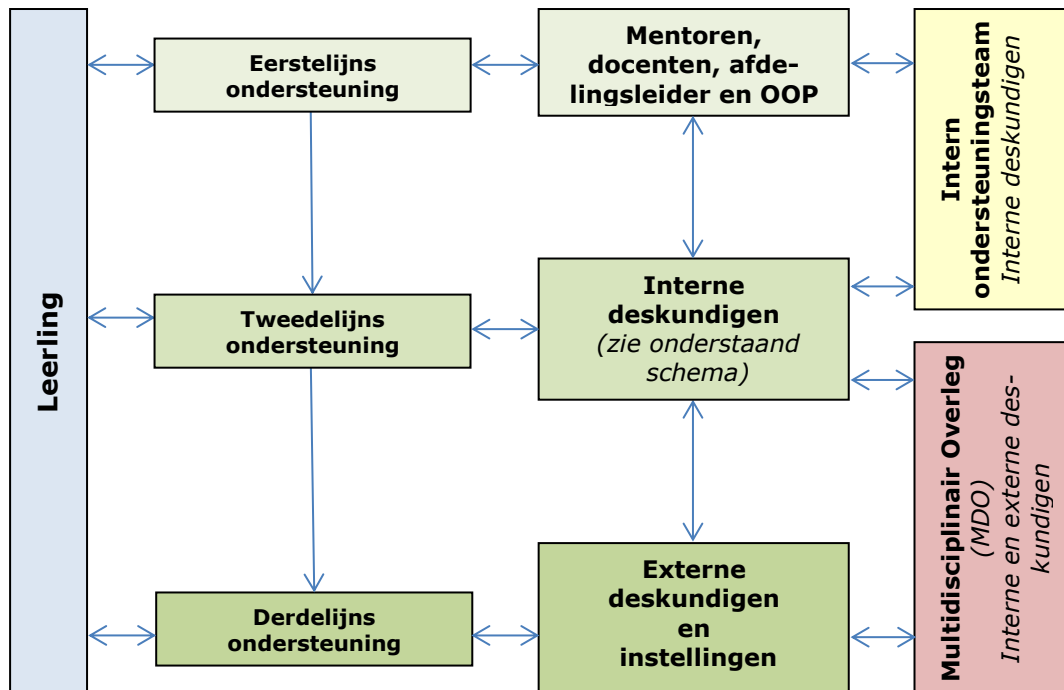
Leerling

Eerstelijns ondersteuning

Mentoren, docenten, afdelingsleider en OOP

Intern ondersteuningsteam
*Interne deskundigen*

Tweedelijns ondersteuning

Interne deskundigen
*(zie onderstaand schema)*

Multidisciplinair Overleg
*(MDO)*
*Interne en externe deskundigen*

Derdelijns ondersteuning

Externe deskundigen en instellingen